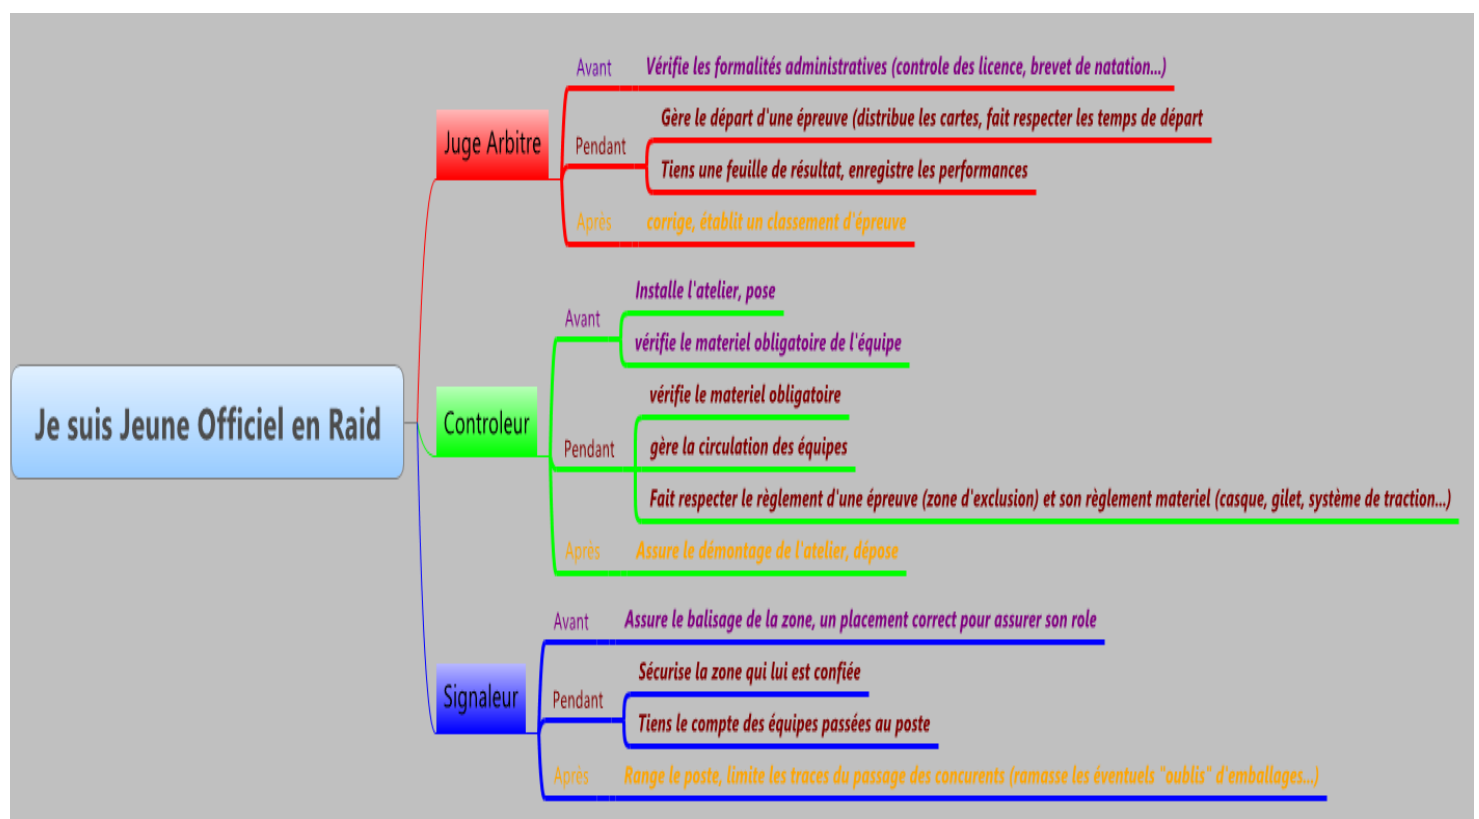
Je suis Jeune Officiel en Raid

Juge Arbitre

Avant
Vérifie les formalités administratives (controle des licence, brevet de natation...)

Pendant
Gère le départ d'une épreuve (distribue les cartes, fait respecter les temps de départ
Tiens une feuille de résultat, enregistre les performances

Après
corrige, établit un classement d'épreuve

Controleur

Avant
Installe l'atelier, pose
vérifie le materiel obligatoire de l'équipe

Pendant
vérifie le materiel obligatoire
gère la circulation des équipes
Fait respecter le règlement d'une épreuve (zone d'exclusion) et son règlement materiel (casque, gilet, système de traction...)

Après
Assure le démontage de l'atelier, dépose

Signaleur

Avant
Assure le balisage de la zone, un placement correct pour assurer son role

Pendant
Sécurise la zone qui lui est confiée
Tiens le compte des équipes passées au poste

Après
Range le poste, limite les traces du passage des concurents (ramasse les éventuels "oublis" d'emballages...)